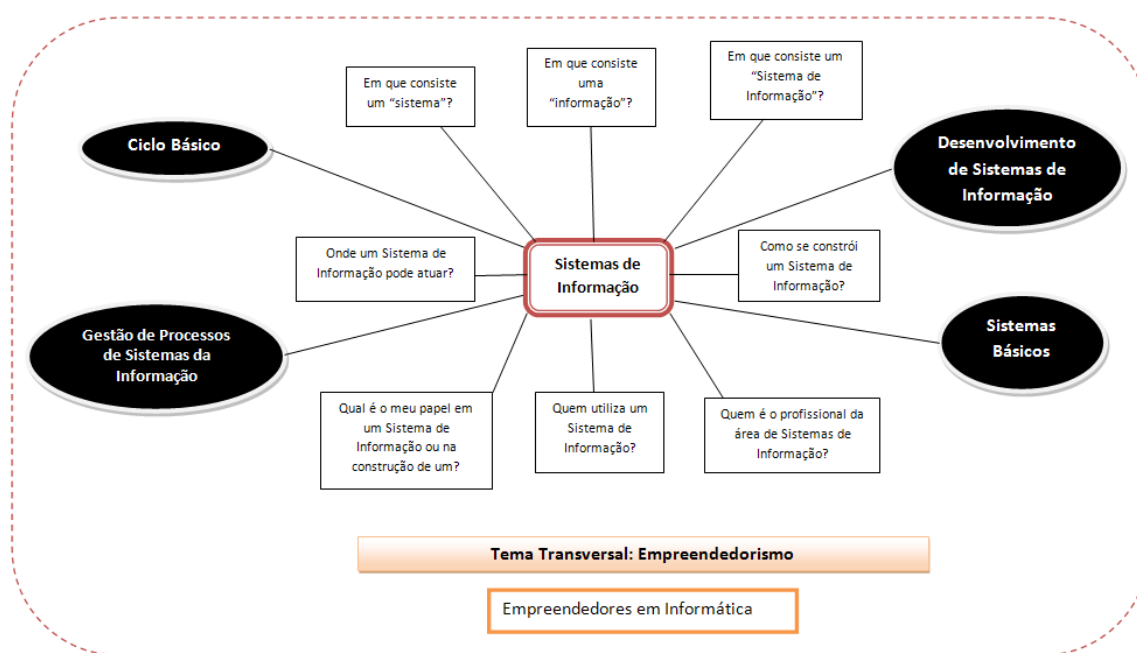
Em que consiste um "sistema"?

Em que consiste uma "informação"?

Em que consiste um "Sistema de Informação"?

Ciclo Básico

Desenvolvimento de Sistemas de Informação

Onde um Sistema de Informação pode atuar?

Sistemas de Informação

Como se constrói um Sistema de Informação?

Gestão de Processos de Sistemas da Informação

Sistemas Básicos

Qual é o meu papel em um Sistema de Informação ou na construção de um?

Quem utiliza um Sistema de Informação?

Quem é o profissional da área de Sistemas de Informação?

Tema Transversal: Empreendedorismo

Empreendedores em Informática